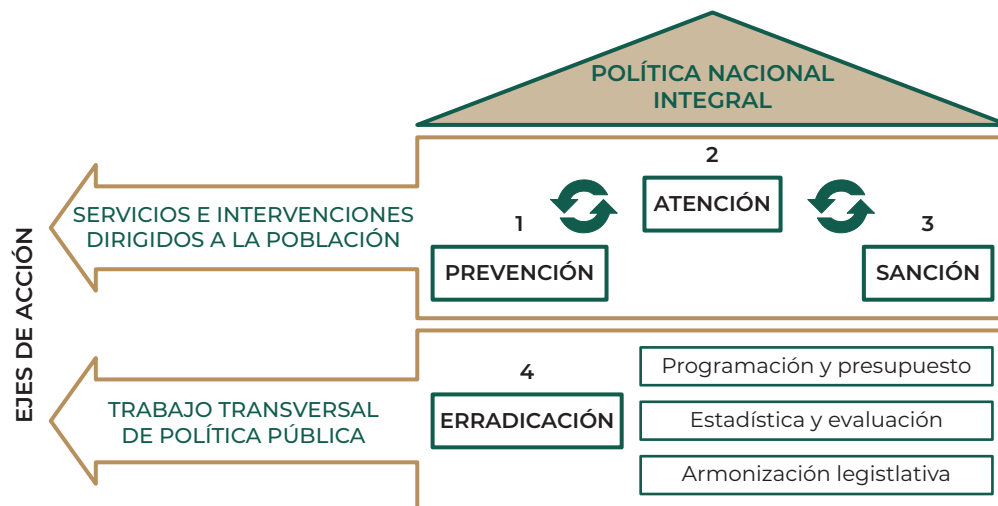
POLÍTICA NACIONAL INTEGRAL

EJES DE ACCIÓN

SERVICIOS E INTERVENCIONES DIRIGIDOS A LA POBLACIÓN

1
PREVENCIÓN

2
ATENCIÓN

3
SANCIÓN

TRABAJO TRANSVERSAL DE POLÍTICA PÚBLICA

4
ERRADICACIÓN

Programación y presupuesto

Estadística y evaluación

Armonización legistlativa